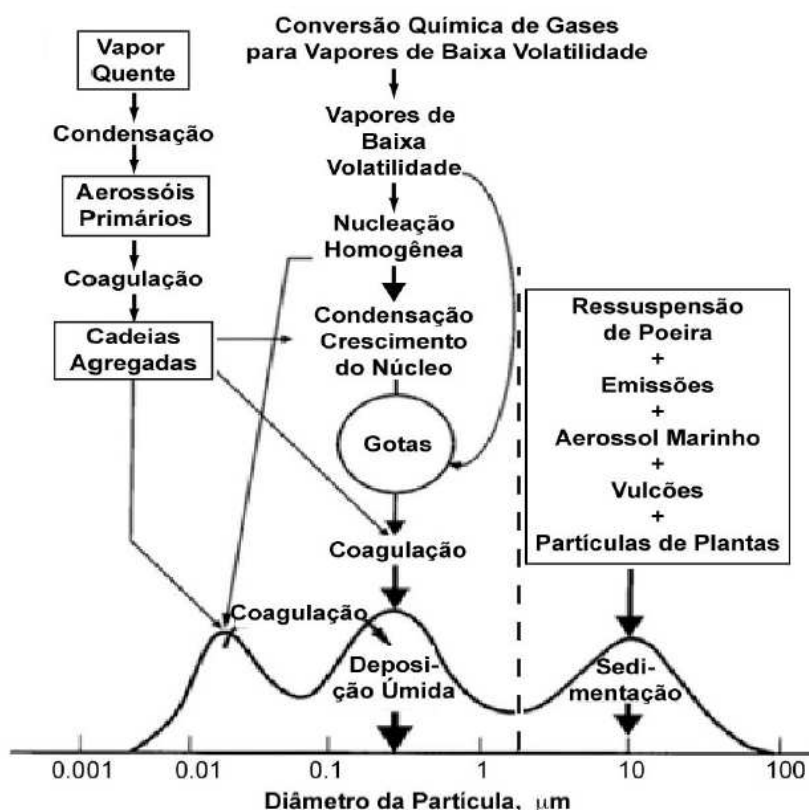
Vapor Quente

Condensação

Aerossóis Primários

Coagulação

Cadeias Agregadas

Conversão Química de Gases para Vapores de Baixa Volatilidade

Vapores de Baixa Volatilidade

Nucleação Homogênea

Condensação Crescimento do Núcleo

Gotas

Coagulação

Ressuspensão de Poeira
+
Emissões
+
Aerossol Marinho
+
Vulcões
+
Partículas de Plantas

Coagulação

Deposição Úmida

Sedimentação

0.001 0.01 0.1 1 10 100

Diâmetro da Partícula, $\mu m$